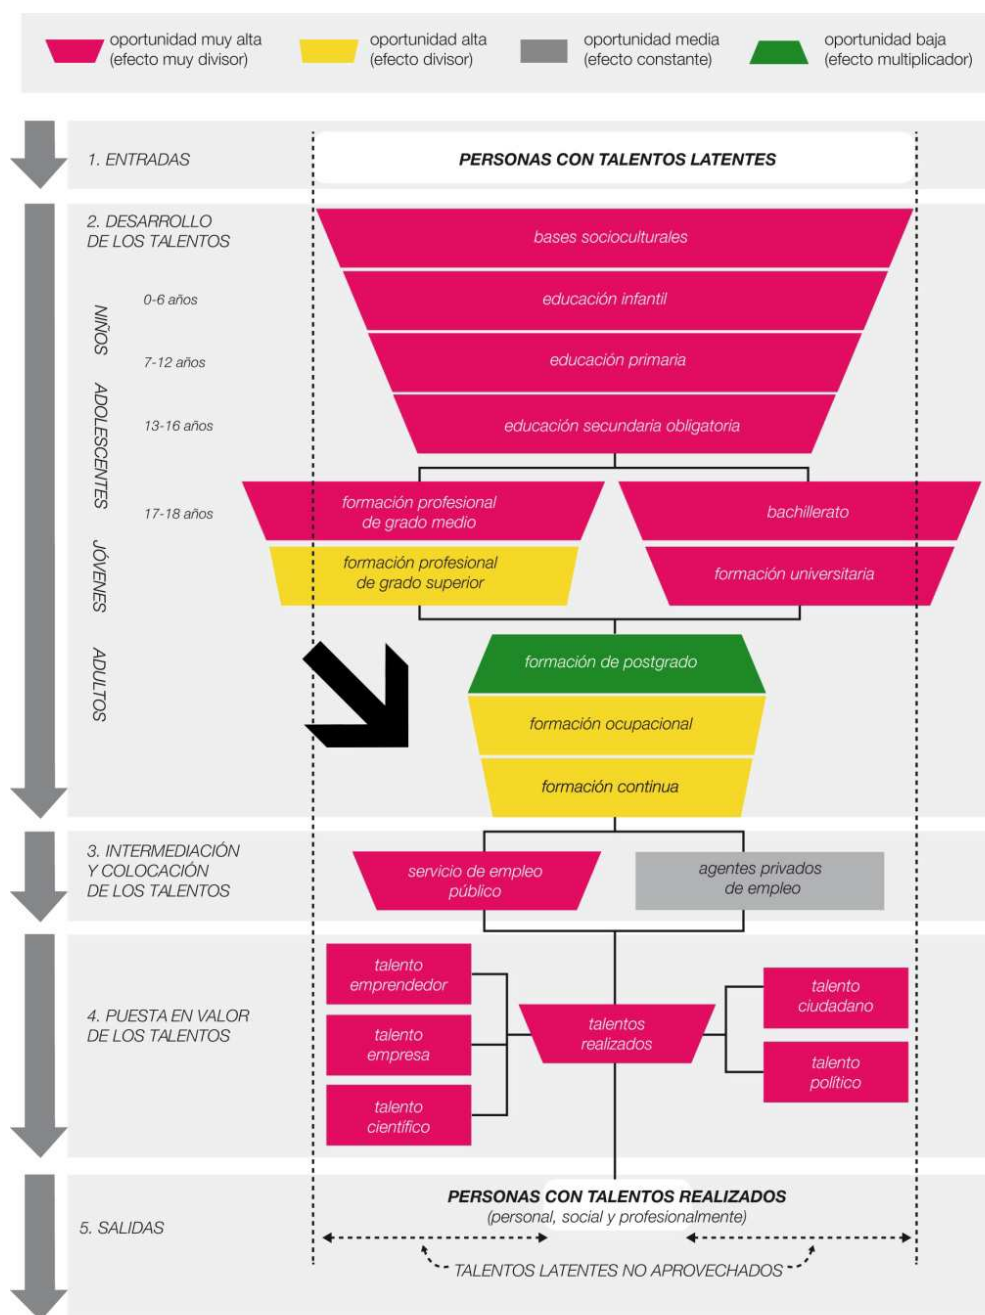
oportunidad muy alta (efecto muy divisor)
oportunidad alta (efecto divisor)
oportunidad media (efecto constante)
oportunidad baja (efecto multiplicador)

1. ENTRADAS
PERSONAS CON TALENTOS LATENTES

2. DESARROLLO DE LOS TALENTOS
NIÑOS
0-6 años
7-12 años
ADOLESCENTES
13-16 años
17-18 años
JÓVENES
ADULTOS

bases socioculturales
educación infantil
educación primaria
educación secundaria obligatoria
formación profesional de grado medio
bachillerato
formación profesional de grado superior
formación universitaria
formación de postgrado
formación ocupacional
formación continua

3. INTERMEDIACIÓN Y COLOCACIÓN DE LOS TALENTOS
servicio de empleo público
agentes privados de empleo

4. PUESTA EN VALOR DE LOS TALENTOS
talento emprendedor
talento empresa
talento científico
talentos realizados
talento ciudadano
talento político

5. SALIDAS
PERSONAS CON TALENTOS REALIZADOS
(personal, social y profesionalmente)
TALENTOS LATENTES NO APROVECHADOS